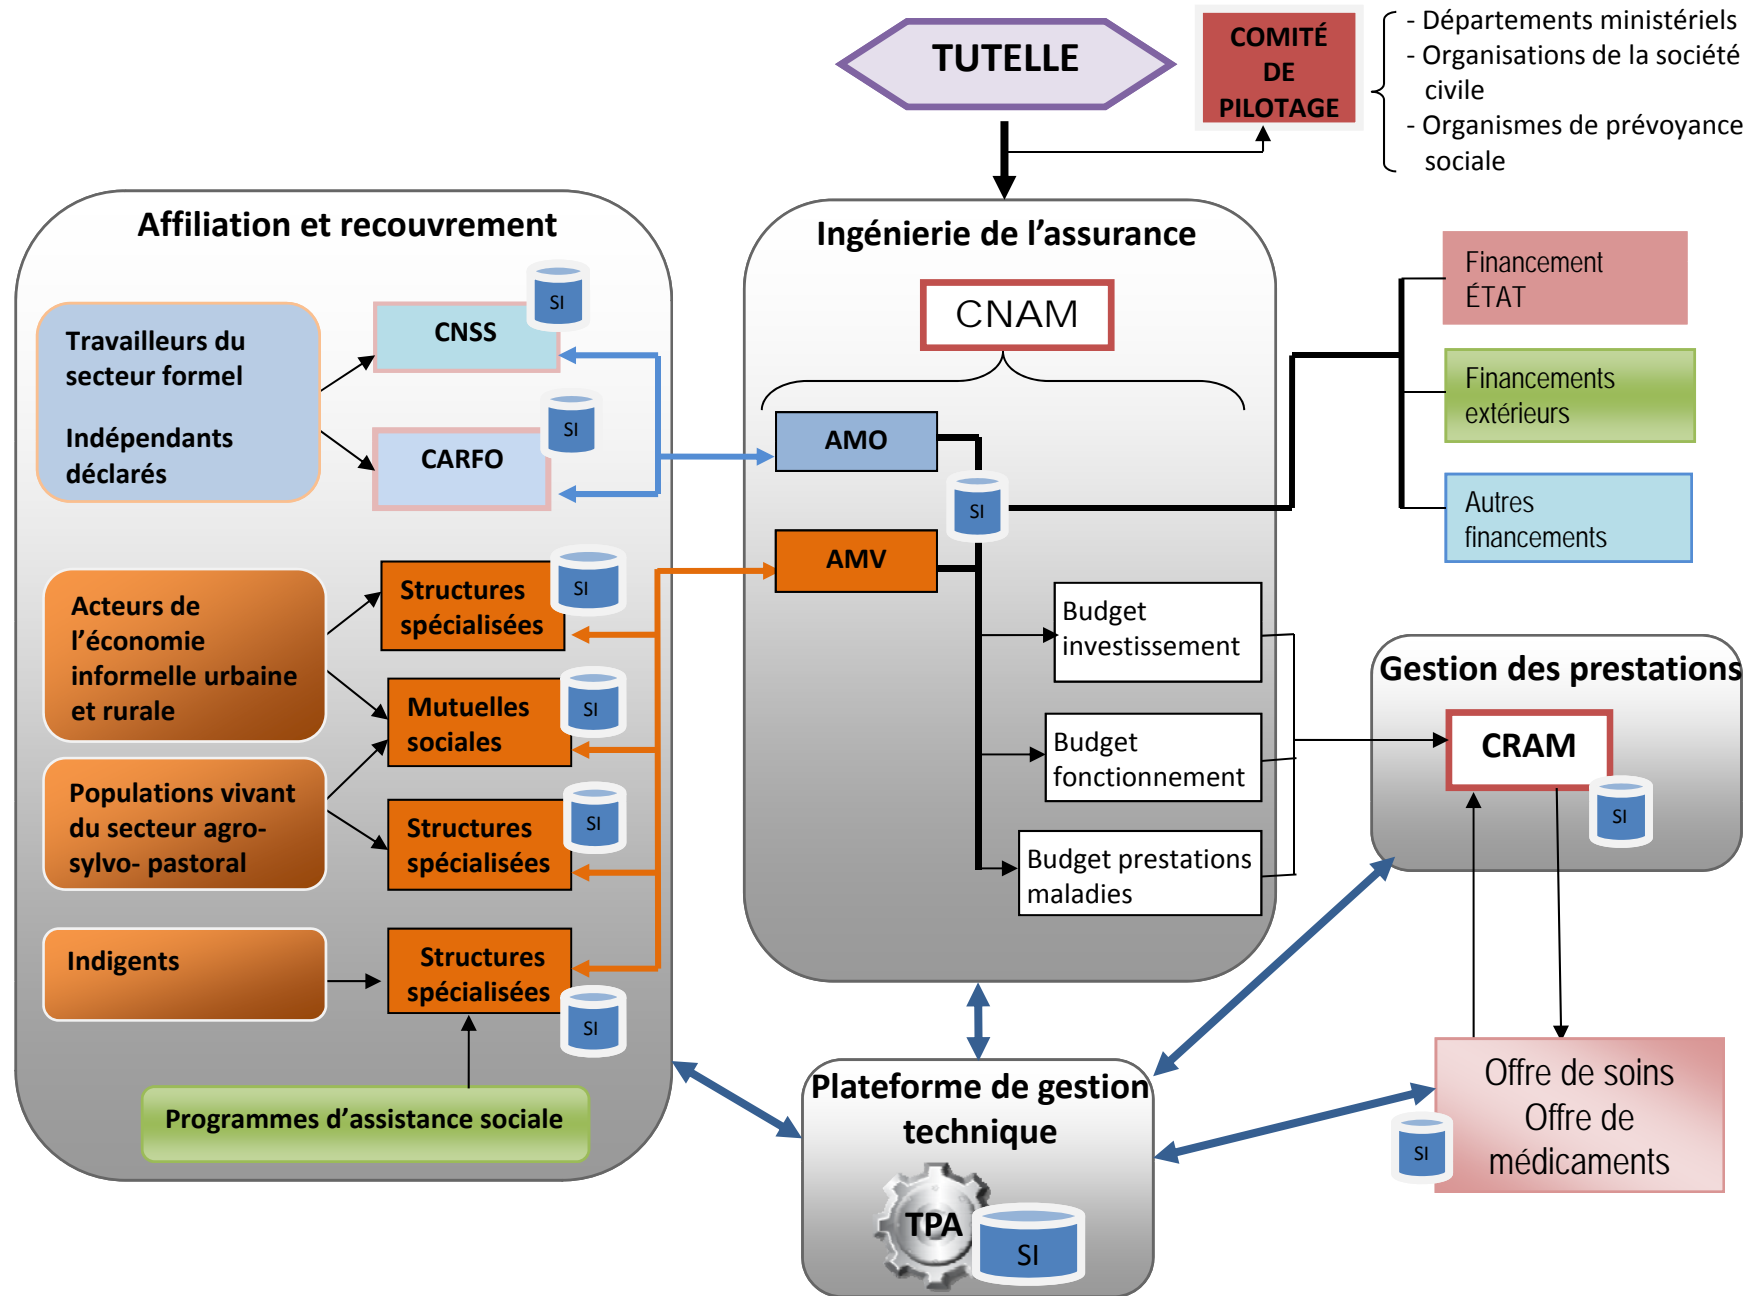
TUTELLE

COMITÉ DE PILOTAGE

- Départements ministériels
- Organisations de la société civile
- Organismes de prévoyance sociale

Affiliation et recouvrement

Travailleurs du secteur formel

Indépendants déclarés

CNSS

SI

CARFO

SI

Acteurs de l'économie informelle urbaine et rurale

Structures spécialisées

SI

Mutuelles sociales

SI

Populations vivant du secteur agro-sylvo- pastoral

Structures spécialisées

SI

Indigents

Structures spécialisées

SI

Programmes d'assistance sociale

Ingénierie de l'assurance

CNAM

AMO

SI

AMV

Budget investissement

Budget fonctionnement

Budget prestations maladies

Financement ÉTAT

Financements extérieurs

Autres financements

Gestion des prestations

CRAM

SI

Plateforme de gestion technique

TPA

SI

Offre de soins
Offre de médicaments

SI